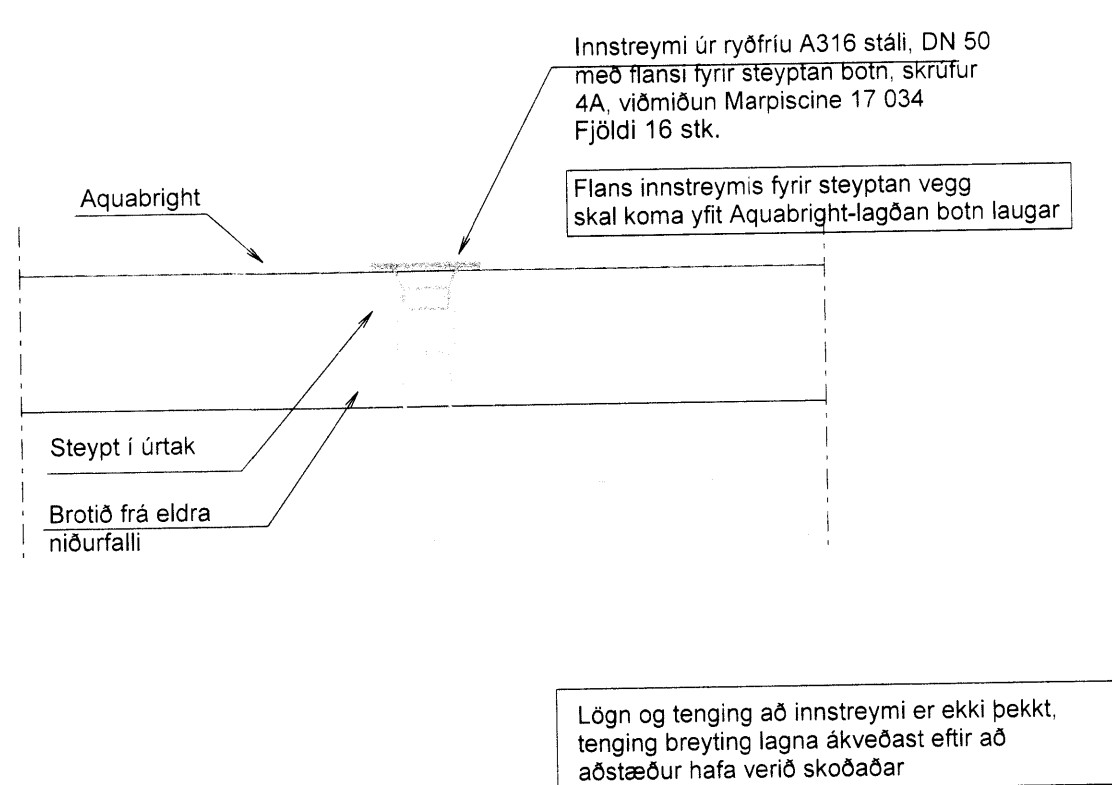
Innstreymi úr ryðfríu A316 stáli, DN 50 með flansi fyrir steyptan botn, skrúfur 4A, viðmiðun Marpiscine 17 034
Fjöldi 16 stk.

Flans innstreymis fyrir steyptan vegg skal koma yfit Aquabright-lagðan botn laugar

Aquabright

Steypt í úrtak

Brotið frá eldra niðurfalli

Lögn og tenging að innstreymi er ekki þekkt, tenging breyting lagna ákveðast eftir að aðstæður hafa verið skoðaðar